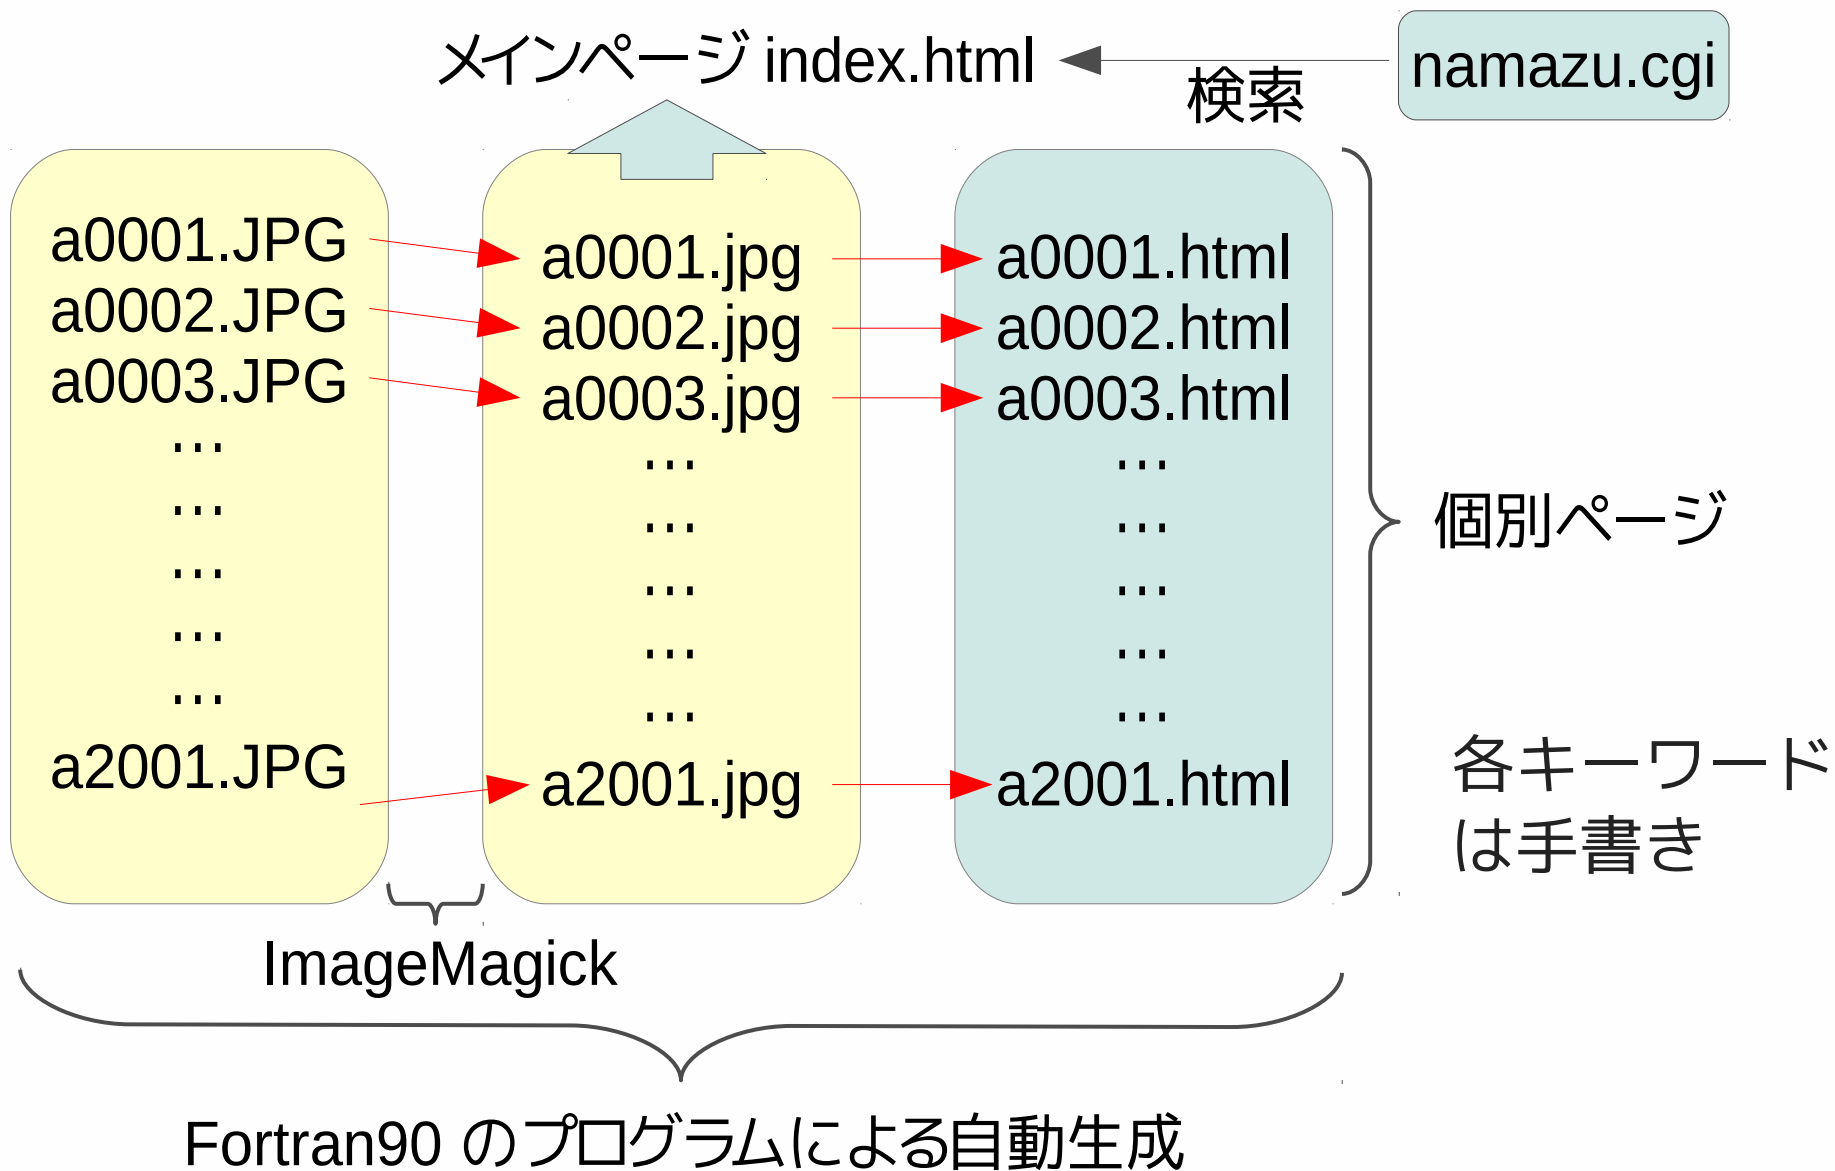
メインページ index.html

検索

namazu.cgi

a0001.JPG
a0002.JPG
a0003.JPG
…
…
…
…
…
a2001.JPG

a0001.jpg
a0002.jpg
a0003.jpg
…
…
…
…
…
a2001.jpg

a0001.html
a0002.html
a0003.html
…
…
…
…
…
a2001.html

個別ページ

各キーワードは手書き

ImageMagick

Fortran90 のプログラムによる自動生成